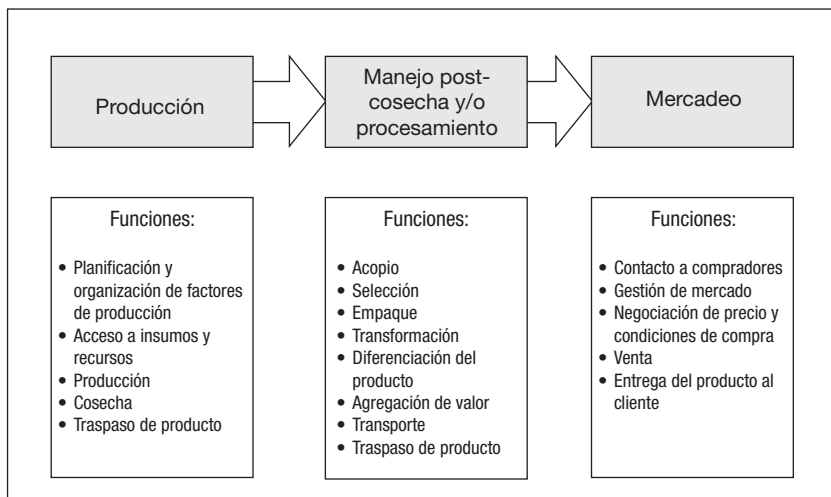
Producción

Manejo post-cosecha y/o procesamiento

Mercadeo

Funciones:

- Planificación y organización de factores de producción
- Acceso a insumos y recursos
- Producción
- Cosecha
- Traspaso de producto

Funciones:

- Acopio
- Selección
- Empaque
- Transformación
- Diferenciación del producto
- Agregación de valor
- Transporte
- Traspaso de producto

Funciones:

- Contacto a compradores
- Gestión de mercado
- Negociación de precio y condiciones de compra
- Venta
- Entrega del producto al cliente